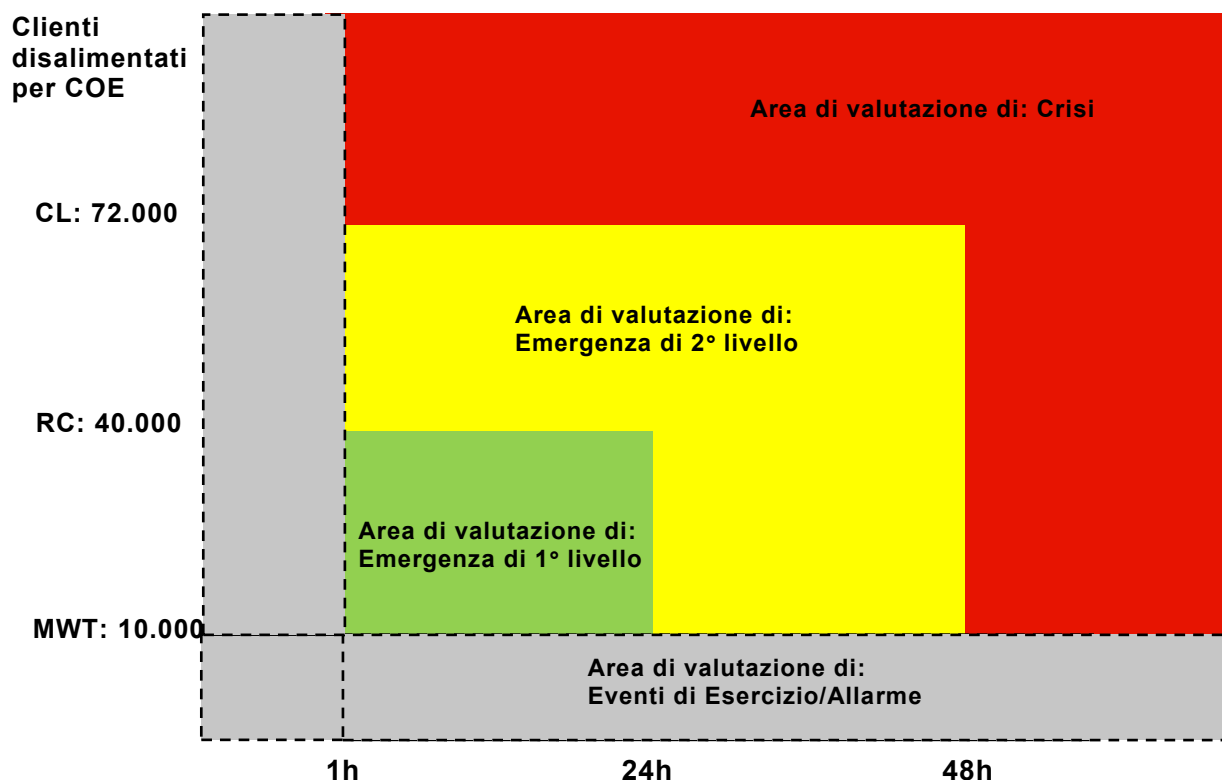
Clienti disalimentati per COE

Area di valutazione di: Crisi

CL: 72.000

Area di valutazione di:
Emergenza di 2° livello

RC: 40.000

Area di valutazione di:
Emergenza di 1° livello

MWT: 10.000

Area di valutazione di:
Eventi di Esercizio/Allarme

1h

24h

48h